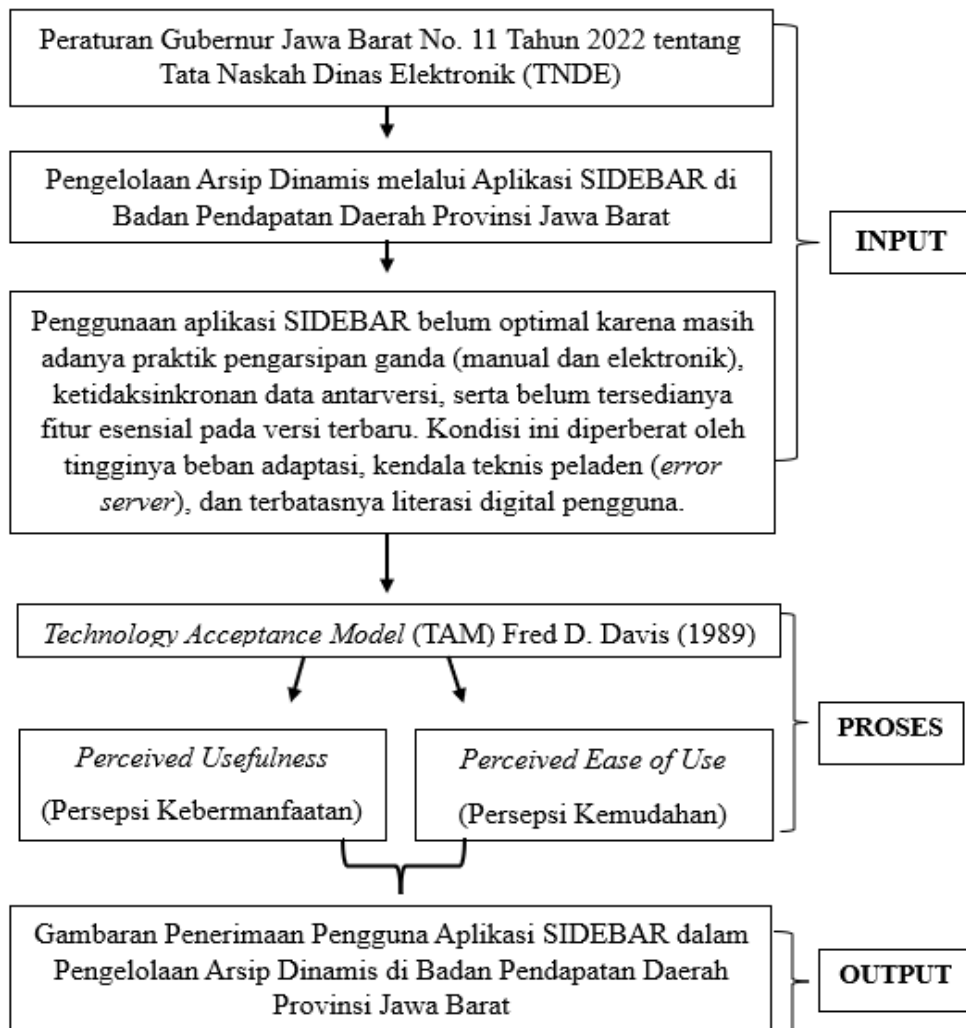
Peraturan Gubernur Jawa Barat No. 11 Tahun 2022 tentang Tata Naskah Dinas Elektronik (TNDE)

Pengelolaan Arsip Dinamis melalui Aplikasi SIDEBAR di Badan Pendapatan Daerah Provinsi Jawa Barat

Penggunaan aplikasi SIDEBAR belum optimal karena masih adanya praktik pengarsipan ganda (manual dan elektronik), ketidaksinkronan data antarversi, serta belum tersedianya fitur esensial pada versi terbaru. Kondisi ini diperberat oleh tingginya beban adaptasi, kendala teknis peladen (error server), dan terbatasnya literasi digital pengguna.

INPUT

Technology Acceptance Model (TAM) Fred D. Davis (1989)

Perceived Usefulness
(Persepsi Kebermanfaatan)

Perceived Ease of Use
(Persepsi Kemudahan)

PROSES

Gambaran Penerimaan Pengguna Aplikasi SIDEBAR dalam Pengelolaan Arsip Dinamis di Badan Pendapatan Daerah Provinsi Jawa Barat

OUTPUT